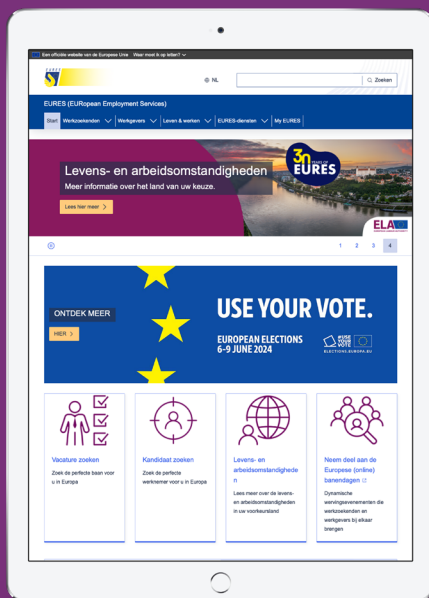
Een officiële website van de Europese Unie Waar moet ik op letten?

EURES

NL

Zoeken

EURES (EURopean Employment Services)

Start Werkzoekenden Werkgevers Leven & werken EURES-diensten My EURES

Levens- en arbeidsomstandigheden

Meer informatie over het land van uw keuze.

Lees hier meer

30 YEARS OF EURES

ELA

1 2 3 4

ONTDEK MEER

HIER

USE YOUR VOTE.

EUROPEAN ELECTIONS 6-9 JUNE 2024

#USE YOUR VOTE

ELECTIONS.EUROPA.EU

Vacature zoeken

Zoek de perfecte baan voor u in Europa

Kandidaat zoeken

Zoek de perfecte werknemer voor u in Europa

Levens- en arbeidsomstandigheden

Lees meer over de levens- en arbeidsomstandigheden in uw voorkeursland

Neem deel aan de Europese (online) banendagen

Dynamische wervingsevenementen die werkzoekenden en werkgevers bij elkaar brengen